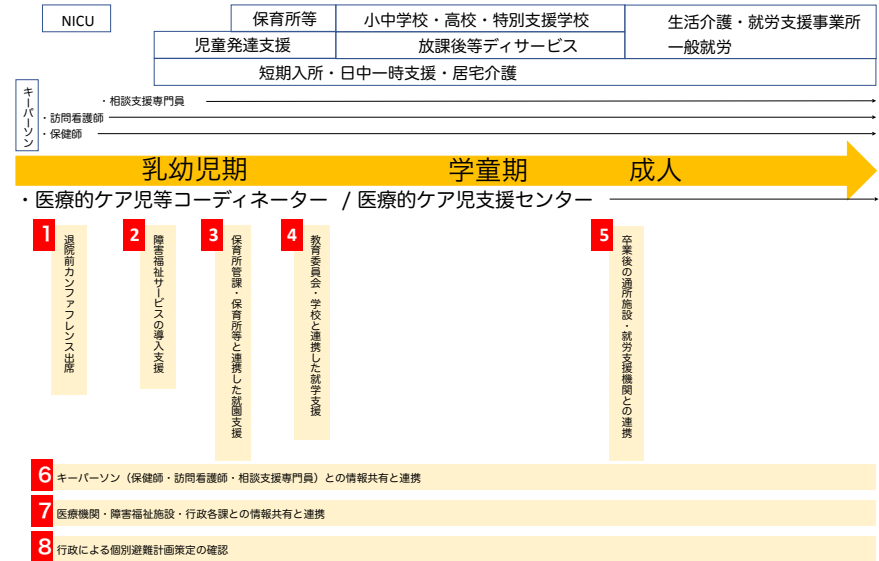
NICU

保育所等

小中学校・高校・特別支援学校

生活介護・就労支援事業所

一般就労

児童発達支援

放課後等ディサービス

短期入所・日中一時支援・居宅介護

キーパーソン

・相談支援専門員

・訪問看護師

・保健師

乳幼児期

学童期

成人

・医療的ケア児等コーディネーター　/ 医療的ケア児支援センター

1 退院前カンファレンス出席

2 障害福祉サービスの導入支援

3 保育所管課・保育所等と連携した就園支援

4 教育委員会・学校と連携した就学支援

5 卒業後の通所施設・就労支援機関との連携

6 キーパーソン（保健師・訪問看護師・相談支援専門員）との情報共有と連携

7 医療機関・障害福祉施設・行政各課との情報共有と連携

8 行政による個別避難計画策定の確認